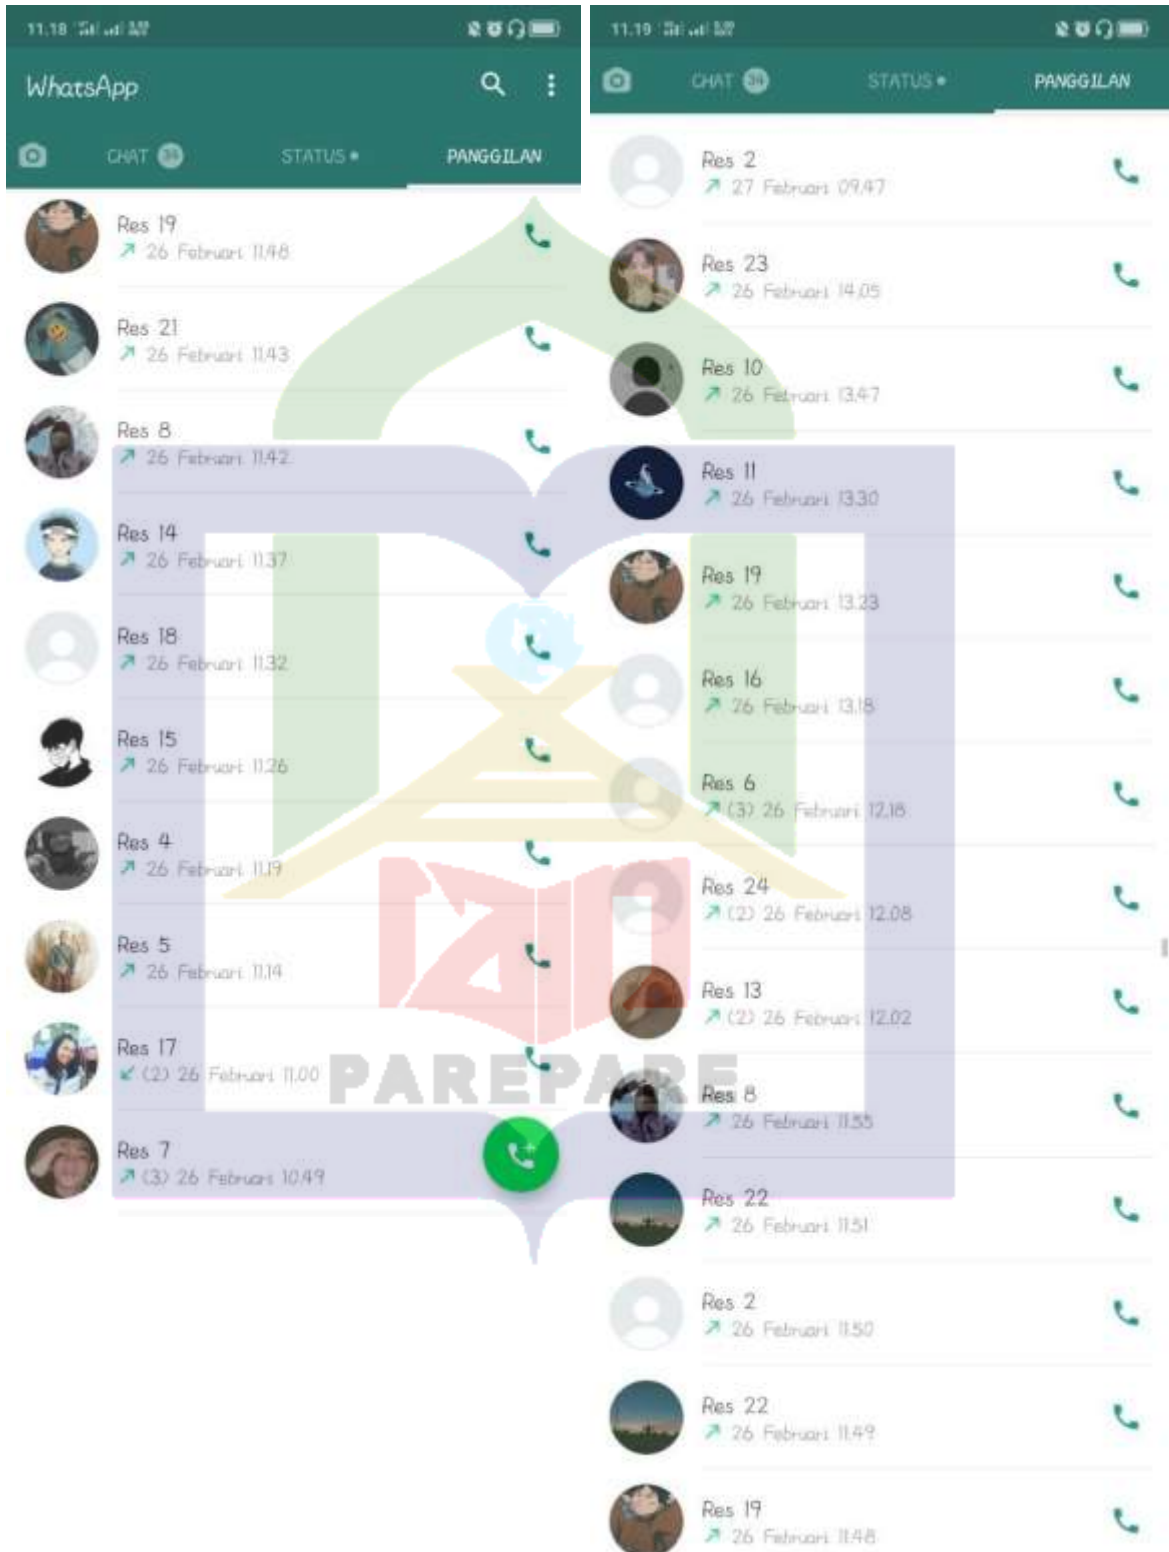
11.18

WhatsApp

CHAT 34 STATUS • PANGGILAN

Res 19
↗ 26 Februari 11.48

Res 21
↗ 26 Februari 11.43

Res 8
↗ 26 Februari 11.42

Res 14
↗ 26 Februari 11.37

Res 18
↗ 26 Februari 11.32

Res 15
↗ 26 Februari 11.26

Res 4
↗ 26 Februari 11.19

Res 5
↗ 26 Februari 11.14

Res 17
↙ (2) 26 Februari 11.00

Res 7
↗ (3) 26 Februari 10.49

PAREPARE

11.19

CHAT 34 STATUS • PANGGILAN

Res 2
↗ 27 Februari 09.47

Res 23
↗ 26 Februari 14.05

Res 10
↗ 26 Februari 13.47

Res 11
↗ 26 Februari 13.30

Res 19
↗ 26 Februari 13.23

Res 16
↗ 26 Februari 13.18

Res 6
↗ (3) 26 Februari 12.18

Res 24
↗ (2) 26 Februari 12.08

Res 13
↗ (2) 26 Februari 12.02

Res 8
↗ 26 Februari 11.55

Res 22
↗ 26 Februari 11.51

Res 2
↗ 26 Februari 11.50

Res 22
↗ 26 Februari 11.49

Res 19
↗ 26 Februari 11.48